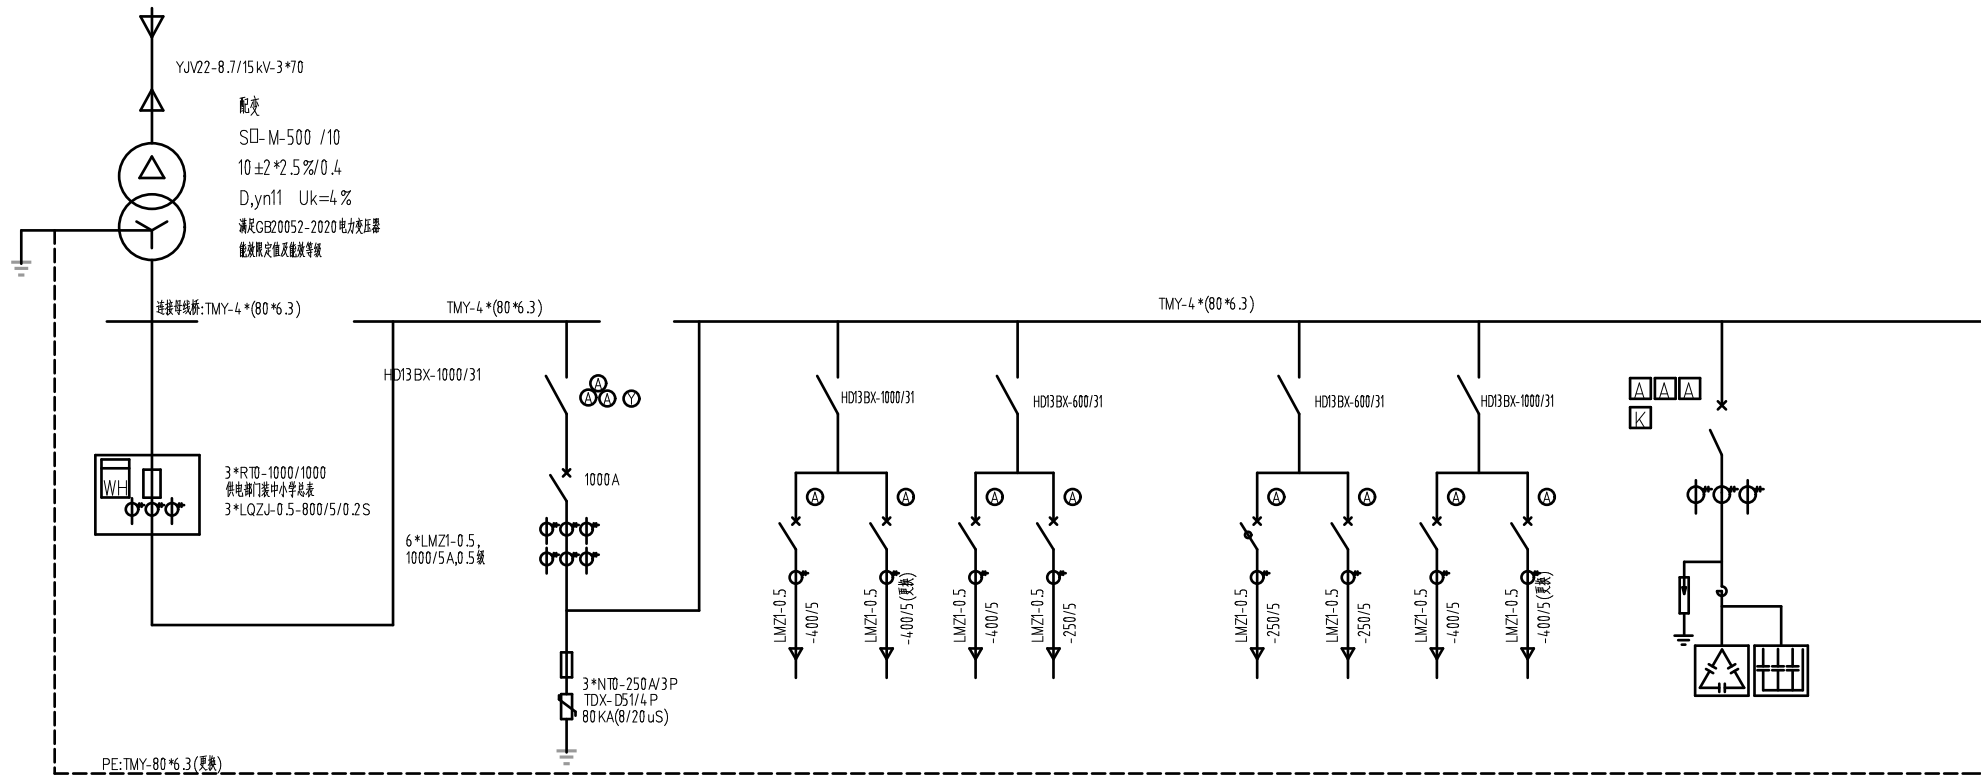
YJV22-8.7/15kV-3*70

配变
S□-M-500 /10
10±2*2.5%/0.4
D,yn11 Uk=4%
满足GB20052-2020电力变压器
能效限定值及能效等级

连接导线桥:TMY-4*(80*6.3)

TMY-4*(80*6.3)

TMY-4*(80*6.3)

HD13BX-1000/31

A
A A Y

1000A

WH

3*RT0-1000/1000
供电部门装中小学总表
3*LQZJ-0.5-800/5/0.2S

6*LMZ1-0.5,
1000/5A,0.5级

3*NT0-250A/3P
TDX-D51/4P
80KA(8/20uS)

HD13BX-1000/31
HD13BX-600/31
HD13BX-600/31
HD13BX-1000/31

A A A A A A A A

LMZ1-0.5 -400/5
LMZ1-0.5 -400/5(更换)
LMZ1-0.5 -400/5
LMZ1-0.5 -250/5
LMZ1-0.5 -250/5
LMZ1-0.5 -250/5
LMZ1-0.5 -400/5
LMZ1-0.5 -400/5(更换)

A A A
K

PE:TMY-80*6.3(更换)